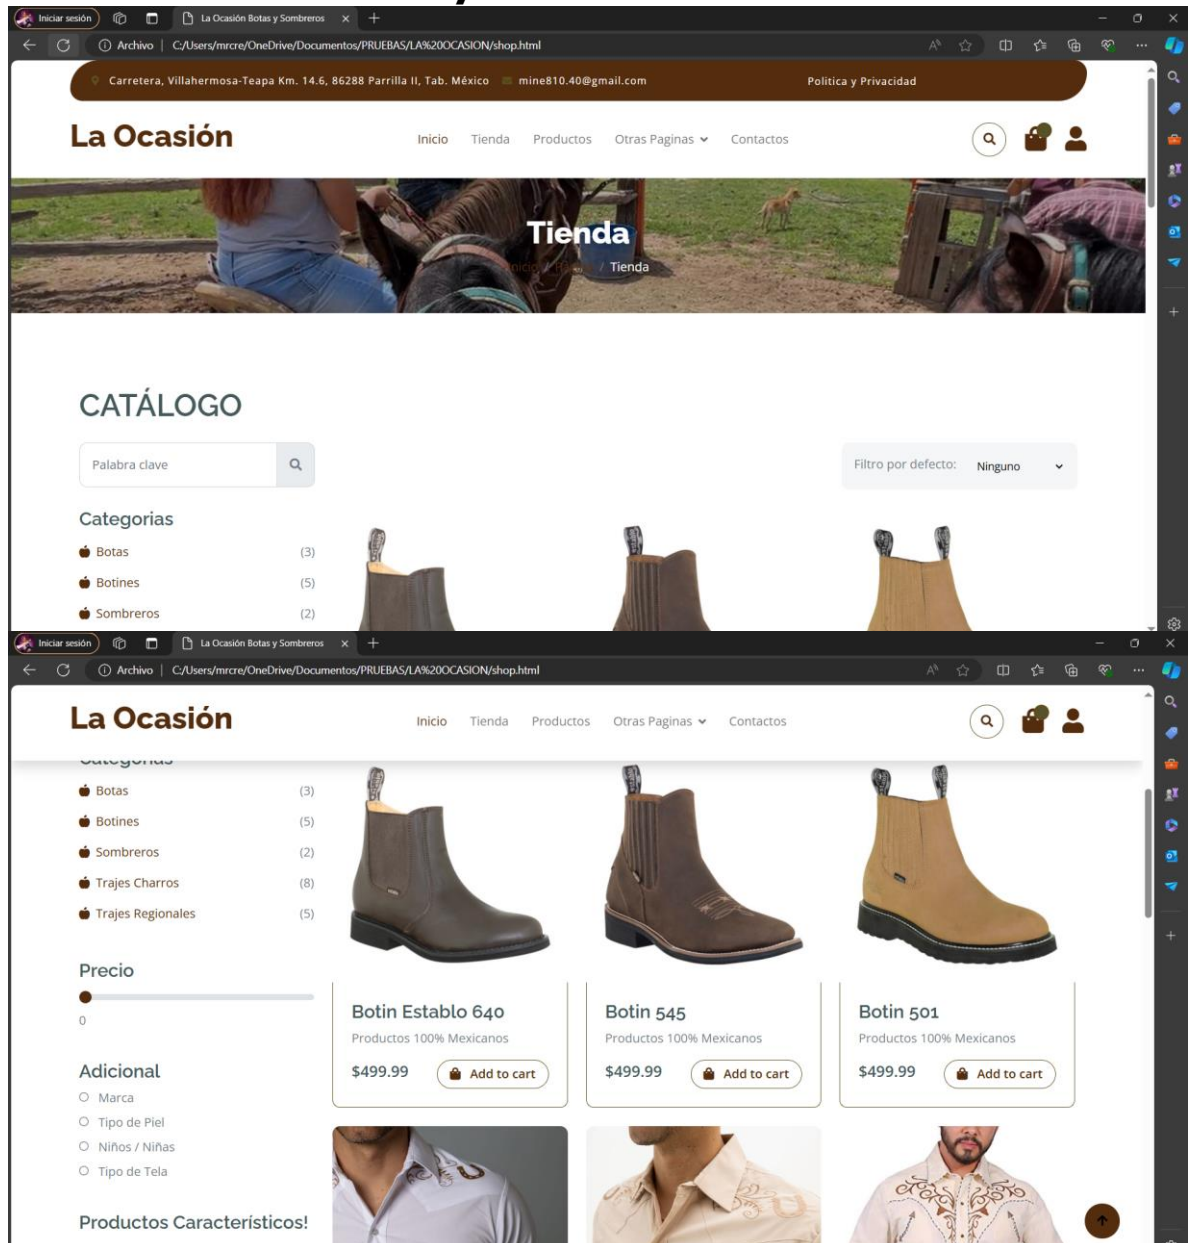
Iniciar sesión
La Ocasión Botas y Sombreros
Archivo | C:/Users/mrcre/OneDrive/Documentos/PRUEBAS/LA%20OCASION/shop.html

Carretera, Villahermosa-Teapa Km. 14.6, 86288 Parrilla II, Tab. México mine810.40@gmail.com Politica y Privacidad

La Ocasión

Inicio Tienda Productos Otras Paginas Contactos

Tienda

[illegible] / Tienda

CATÁLOGO

Palabra clave

Filtro por defecto: Ninguno

Categorias

Botas (3)
Botines (5)
Sombreros (2)

Iniciar sesión
La Ocasión Botas y Sombreros
Archivo | C:/Users/mrcre/OneDrive/Documentos/PRUEBAS/LA%20OCASION/shop.html

La Ocasión

Inicio Tienda Productos Otras Paginas Contactos

Botas (3)
Botines (5)
Sombreros (2)
Trajes Charros (8)
Trajes Regionales (5)

Precio

0

Adicional

Marca
Tipo de Piel
Niños / Niñas
Tipo de Tela

Productos Característicos!

Botin Establo 640
Productos 100% Mexicanos
$499.99 Add to cart

Botin 545
Productos 100% Mexicanos
$499.99 Add to cart

Botin 501
Productos 100% Mexicanos
$499.99 Add to cart